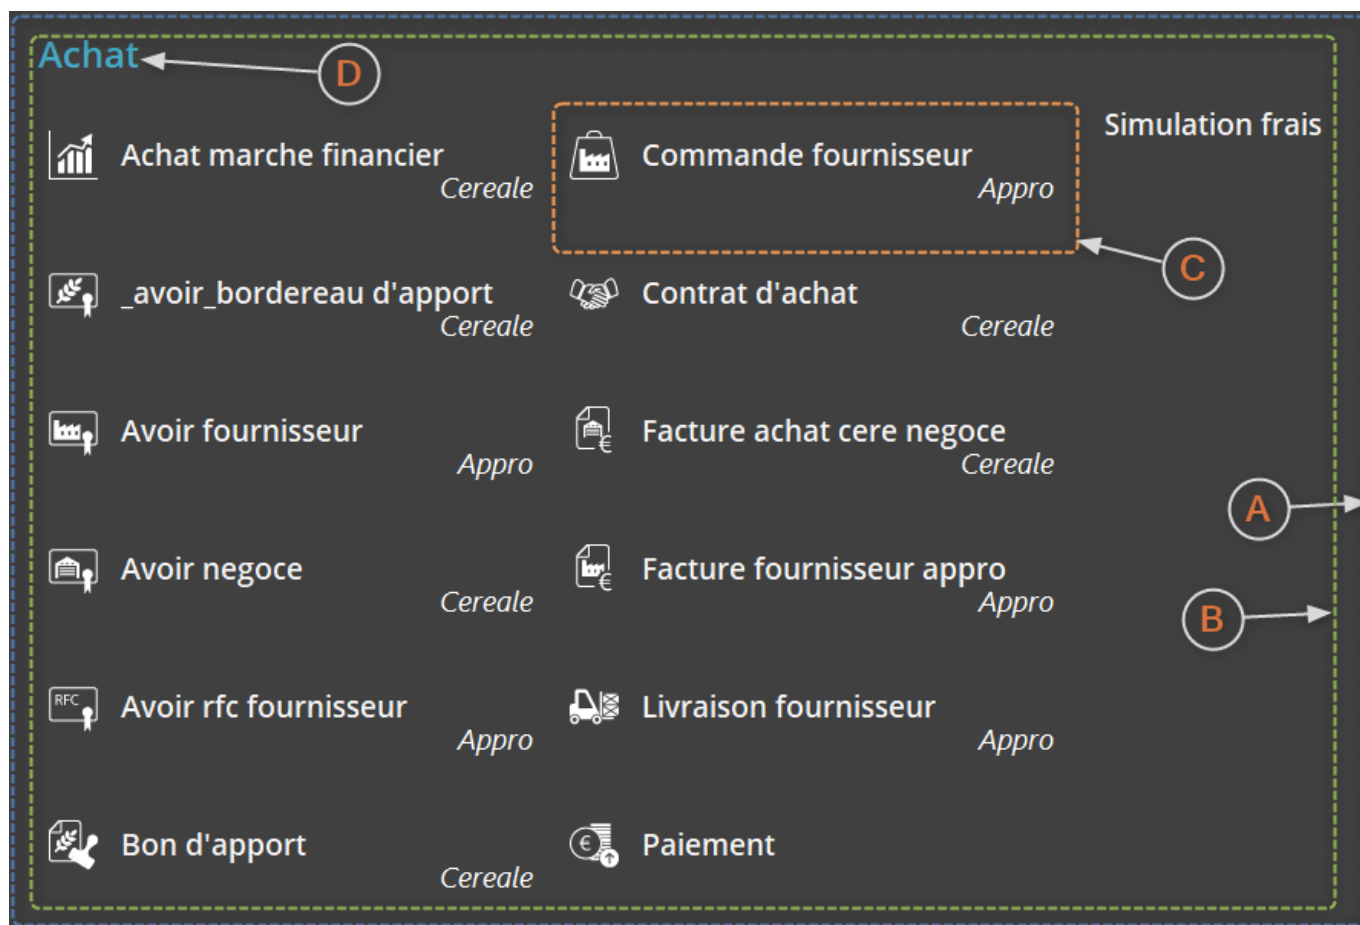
Achat

D

Achat marche financier
Cereale

Commande fournisseur
Appro

Simulation frais

C

_avoir_bordereau d'apport
Cereale

Contrat d'achat
Cereale

Avoir fournisseur
Appro

Facture achat cere negoce
Cereale

A

Avoir negoce
Cereale

Facture fournisseur appro
Appro

B

RFC

Avoir rfc fournisseur
Appro

Livraison fournisseur
Appro

Bon d'apport
Cereale

€

Paiement